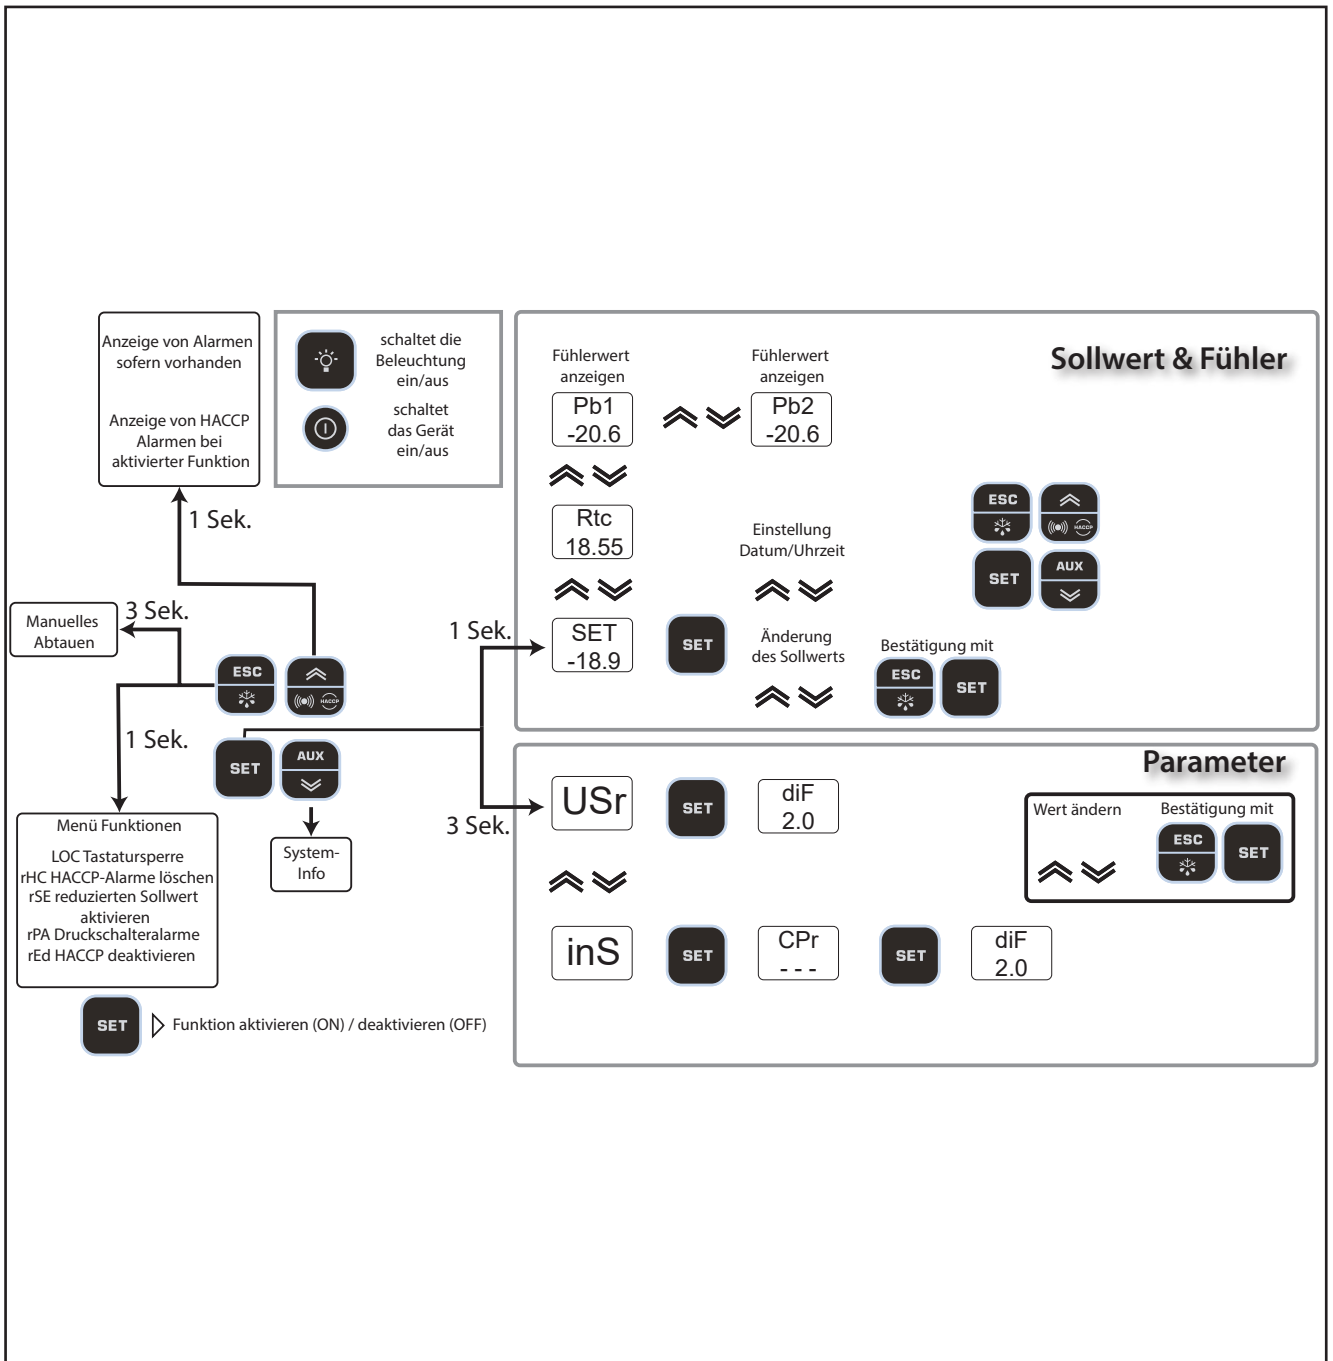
Anzeige von Alarmen sofern vorhanden

Anzeige von HACCP Alarmen bei aktivierter Funktion

schaltet die Beleuchtung ein/aus

schaltet das Gerät ein/aus

1 Sek.

Sollwert & Fühler

Fühlerwert anzeigen

Pb1
-20.6

Fühlerwert anzeigen

Pb2
-20.6

Rtc
18.55

Einstellung Datum/Uhrzeit

ESC

HACCP

SET

AUX

Manuelles Abtauen

3 Sek.

1 Sek.

SET
-18.9

SET

Änderung des Sollwerts

Bestätigung mit

ESC

SET

ESC

HACCP

1 Sek.

SET

AUX

Parameter

3 Sek.

USr

SET

diF
2.0

Wert ändern

Bestätigung mit

ESC

SET

Menü Funktionen

LOC Tastatursperre
rHC HACCP-Alarme löschen
rSE reduzierten Sollwert aktivieren
rPA Druckschalteralarme
rEd HACCP deaktivieren

System-Info

inS

SET

CPr
- - -

SET

diF
2.0

SET

Funktion aktivieren (ON) / deaktivieren (OFF)